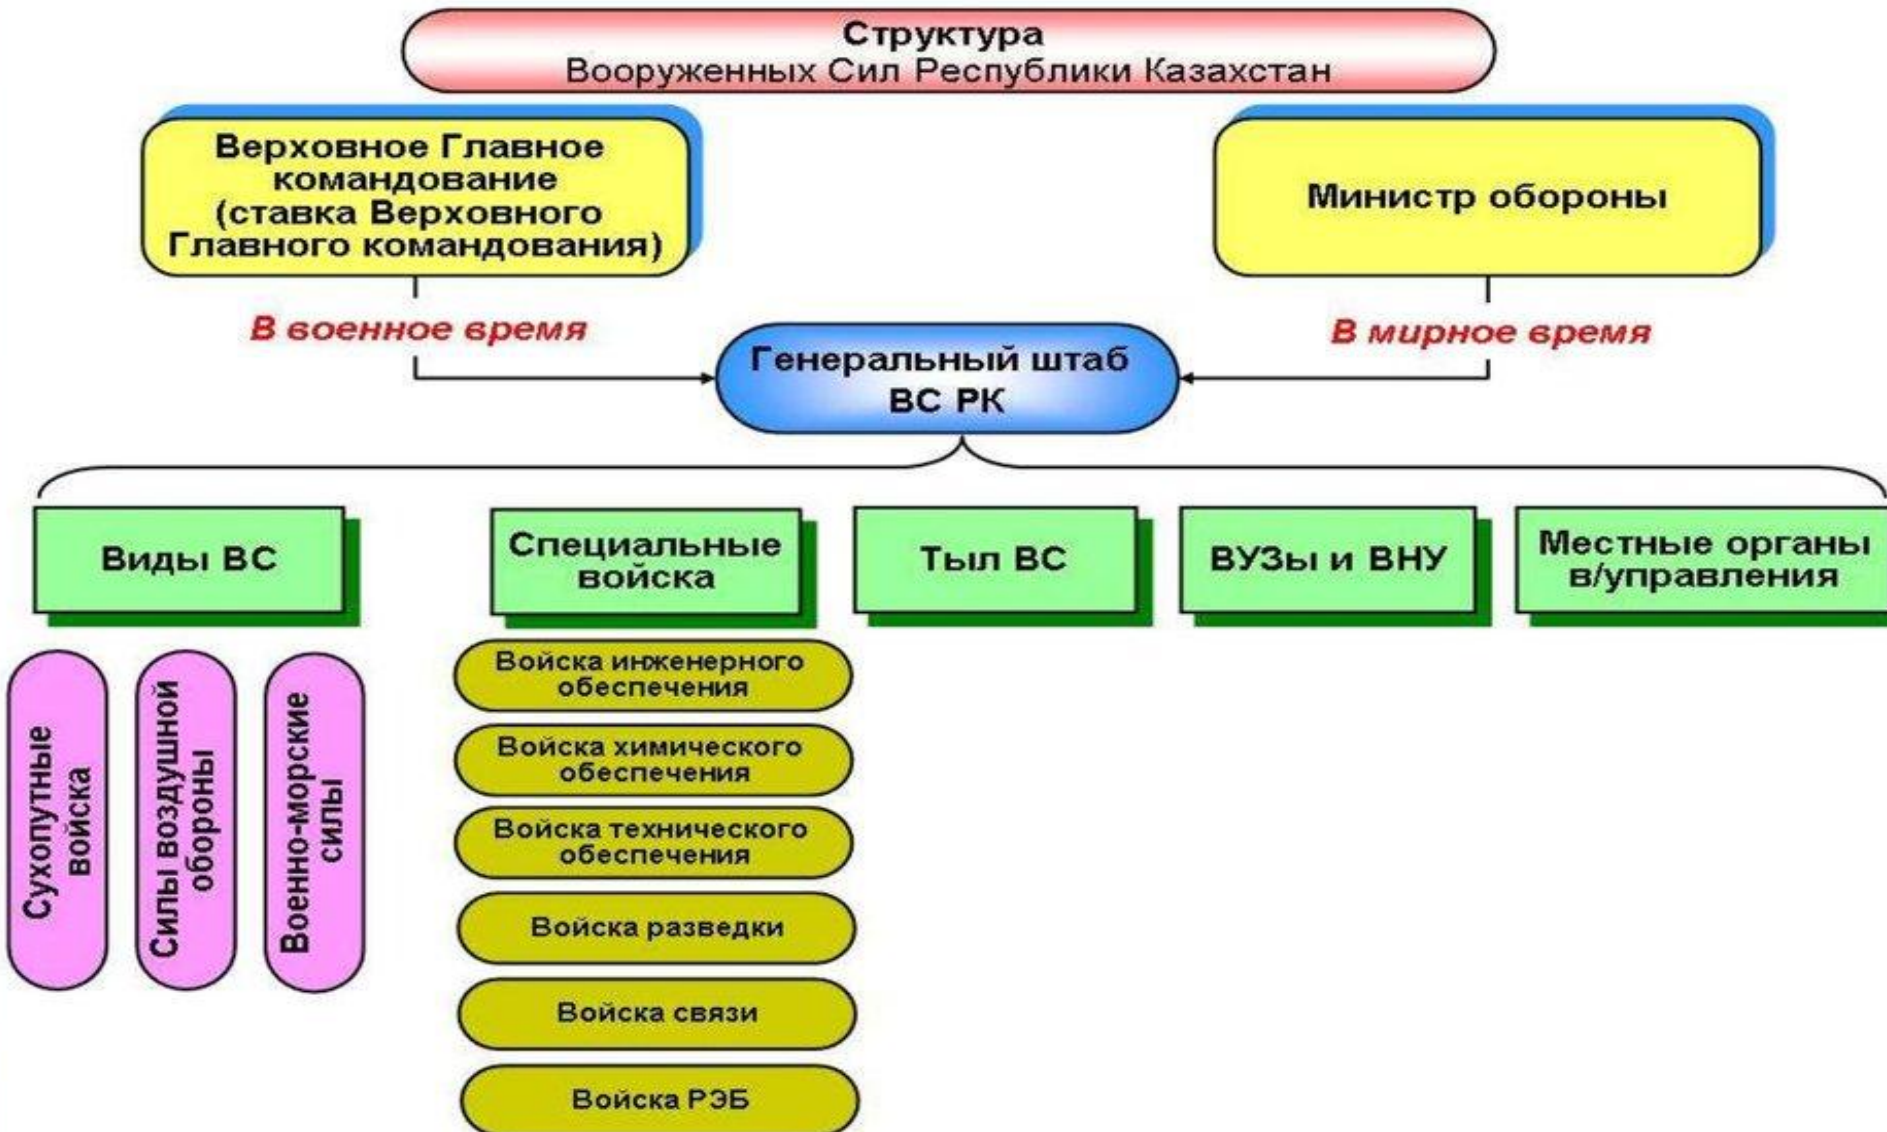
Структура
Вооруженных Сил Республики Казахстан

Верховное Главное командование (ставка Верховного Главного командования)

Министр обороны

В военное время

В мирное время

Генеральный штаб ВС РК

Виды ВС

Специальные войска

Тыл ВС

ВУЗы и ВНУ

Местные органы в/управления

Сухопутные войска

Силы воздушной обороны

Военно-морские силы

Войска инженерного обеспечения

Войска химического обеспечения

Войска технического обеспечения

Войска разведки

Войска связи

Войска РЭБ